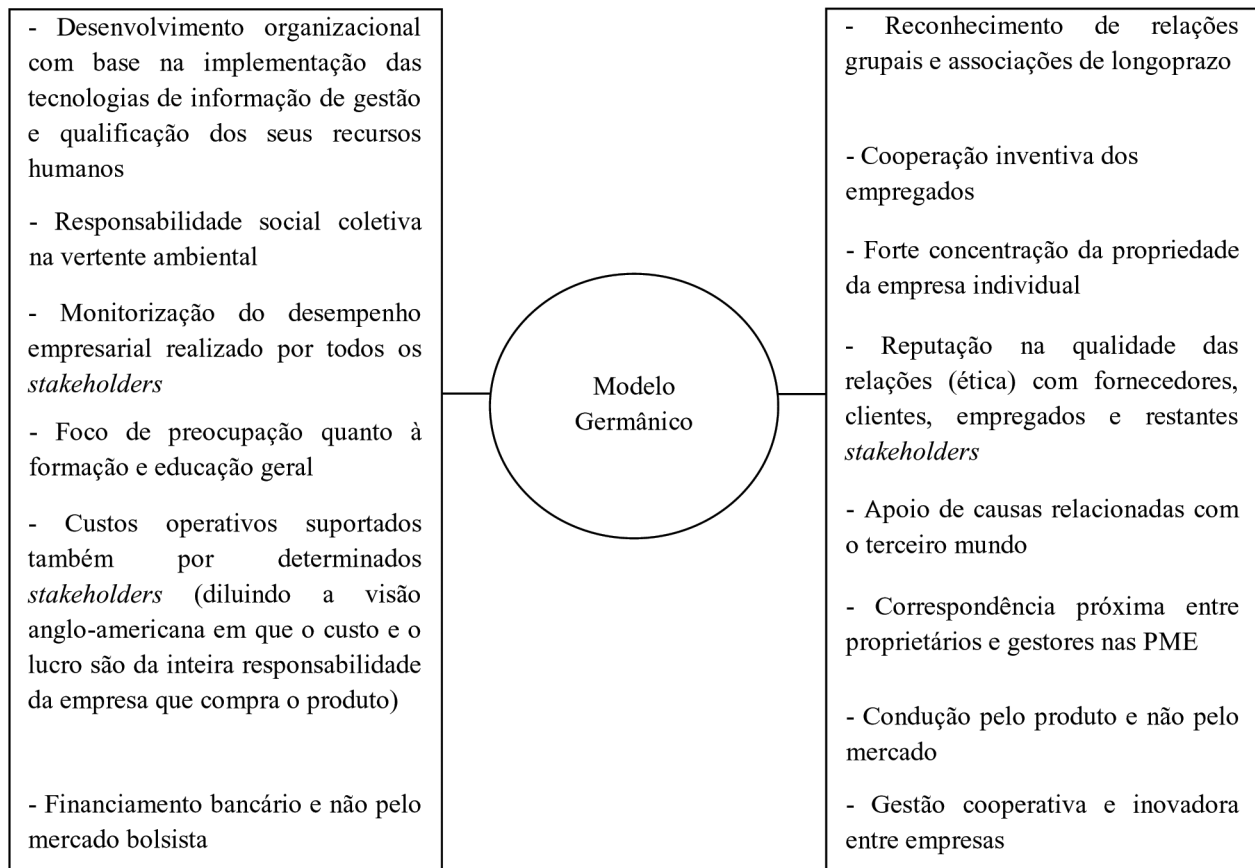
- Desenvolvimento organizacional com base na implementação das tecnologias de informação de gestão e qualificação dos seus recursos humanos

- Responsabilidade social coletiva na vertente ambiental

- Monitorização do desempenho empresarial realizado por todos os *stakeholders*

- Foco de preocupação quanto à formação e educação geral

- Custos operativos suportados também por determinados *stakeholders* (diluindo a visão anglo-americana em que o custo e o lucro são da inteira responsabilidade da empresa que compra o produto)

- Financiamento bancário e não pelo mercado bolsista

Modelo Germânico

- Reconhecimento de relações grupais e associações de longoprazo

- Cooperação inventiva dos empregados

- Forte concentração da propriedade da empresa individual

- Reputação na qualidade das relações (ética) com fornecedores, clientes, empregados e restantes *stakeholders*

- Apoio de causas relacionadas com o terceiro mundo

- Correspondência próxima entre proprietários e gestores nas PME

- Condução pelo produto e não pelo mercado

- Gestão cooperativa e inovadora entre empresas